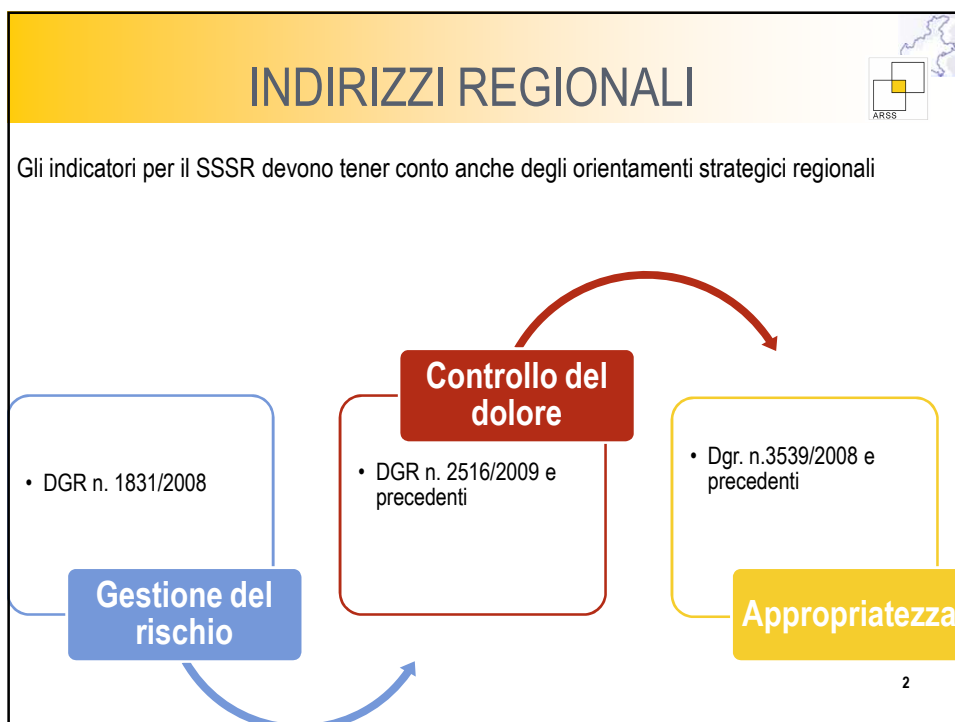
INDIRIZZI REGIONALI

ARSS

Gli indicatori per il SSSR devono tener conto anche degli orientamenti strategici regionali

• DGR n. 1831/2008

Gestione del rischio

Controllo del dolore

• DGR n. 2516/2009 e precedenti

• Dgr. n.3539/2008 e precedenti

Appropriatezza

2